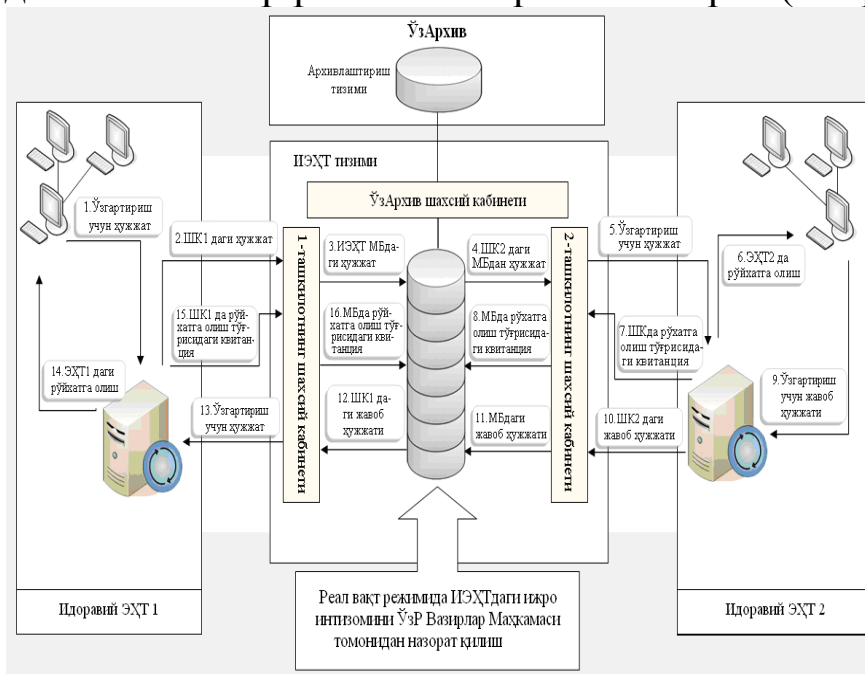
ЎзАрхив

Архивлаштириш тизими

ИЭҲТ тизими

ЎзАрхив шахсий кабинети

1.Ўзгартириш учун ҳужжат

2.ШК1 даги ҳужжат

3.ИЭҲТ МБдаги ҳужжат

4.ШК2 даги МБдан ҳужжат

5.Ўзгартириш учун ҳужжат

6.ЭҲТ2 да рўйхатга олиш

1-ташкилотнинг шахсий кабинети

2-ташкилотнинг шахсий кабинети

15.ШК1 да рўйхатга олиш тўғрисидаги квитанция

16.МБда рўйхатга олиш тўғрисидаги квитанция

8.МБда рўхатга олиш тўғрисидаги квитанция

7.ШКда рўхатга олиш тўғрисидаги квитанция

14.ЭҲТ1 даги рўйхатга олиш

12.ШК1 даги жавоб ҳужжати

9.Ўзгартириш учун жавоб ҳужжати

13.Ўзгартириш учун ҳужжат

11.МБдаги жавоб ҳужжати

10.ШК2 даги жавоб ҳужжати

Идоравий ЭҲТ 1

Реал вақт режимида ИЭҲТдаги ижро интизомини ЎзР Вазирлар Маҳкамаси томонидан назорат қилиш

Идоравий ЭҲТ 2